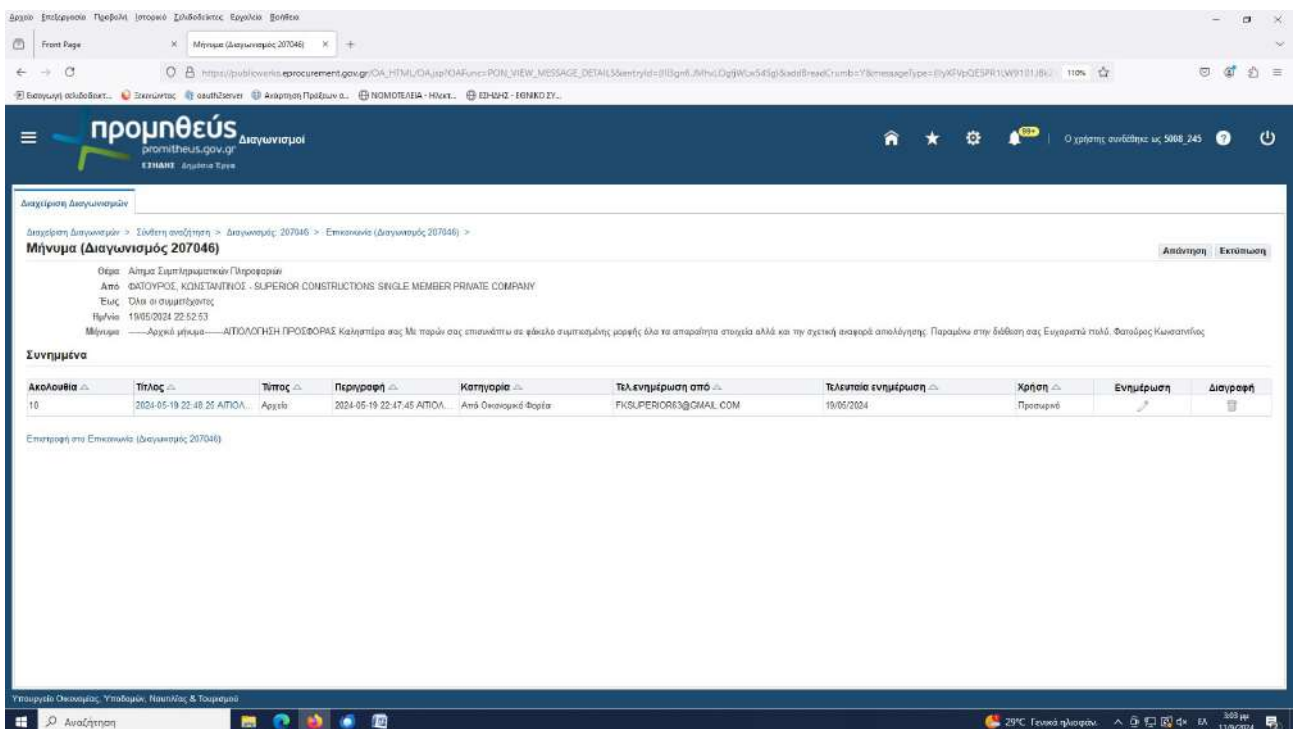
Αρχείο Επεξεργασία Προβολή Ιστορικό Σελιδοδείκτες Εργαλεία Βοήθεια

Front Page
Μήνυμα (Διαγωνισμός 207046)

https://publicworks.eprocurement.gov.gr/OA_HTML/OA.jsp?OAFunc=PON_VIEW_MESSAGE_DETAILS&entryId=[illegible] 110%

Εισαγωγή σελιδοδεικτ... Ξεκινώντας oauth2server Αναζήτηση Πράξεων ο... ΝΟΜΟΤΕΛΕΙΑ - Ηλεκτ... ΕΙΗΔΗΣ - ΕΘΝΙΚΟ ΣΥ...

προμηθεύς Διαγωνισμοί
promitheus.gov.gr
ΕΣΗΔΗΣ Δημόσια Έργα

99+
Ο χρήστης συνδέθηκε ως 5008_245

Διαχείριση Διαγωνισμών

Διαχείριση Διαγωνισμών > Σύνθετη αναζήτηση > Διαγωνισμός: 207046 > Επικοινωνία (Διαγωνισμός 207046) >

Μήνυμα (Διαγωνισμός 207046)

Απάντηση Εκτύπωση

Θέμα Αίτημα Συμπληρωματικών Πληροφοριών
Από ΦΑΤΟΥΡΟΣ, ΚΩΝΣΤΑΝΤΙΝΟΣ - SUPERIOR CONSTRUCTIONS SINGLE MEMBER PRIVATE COMPANY
Έως Όλα οι συμμετέχοντες
Ημ/νία 19/05/2024 22:52:53
Μήνυμα -----Αρχικό μήνυμα-----ΑΙΤΙΟΛΟΓΗΣΗ ΠΡΟΣΦΟΡΑΣ Καλησπέρα σας Με παρών σας επισυνάπτω σε φάκελο συμπιεσμένης μορφής όλα τα απαραίτητα στοιχεία αλλά και την σχετική αναφορά απολόγησης. Παραμένω στην διάθεση σας Ευχαριστώ πολύ. Φατούρος Κωνσταντίνος

Συνημμένα

| Ακολουθία | Τίτλος | Τύπος | Περιγραφή | Κατηγορία | Τελ.ενημέρωση από | Τελευταία ενημέρωση | Χρήση | Ενημέρωση | Διαγραφή |
|---|---|---|---|---|---|---|---|---|---|
| 10 | 2024-05-19 22:48:25 ΑΙΤΙΟΛ... | Αρχείο | 2024-05-19 22:47:45 ΑΙΤΙΟΛ... | Από Οικονομικό Φορέα | FKSUPERIOR63@GMAIL.COM | 19/05/2024 | Προσωρινό | | |

Επιστροφή στο Επικοινωνία (Διαγωνισμός 207046)

Υπουργείο Οικονομίας, Υποδομών, Ναυτιλίας & Τουρισμού

Αναζήτηση
29°C Γενικά ηλιοφάνεια ΕΛ 3:03 μμ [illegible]